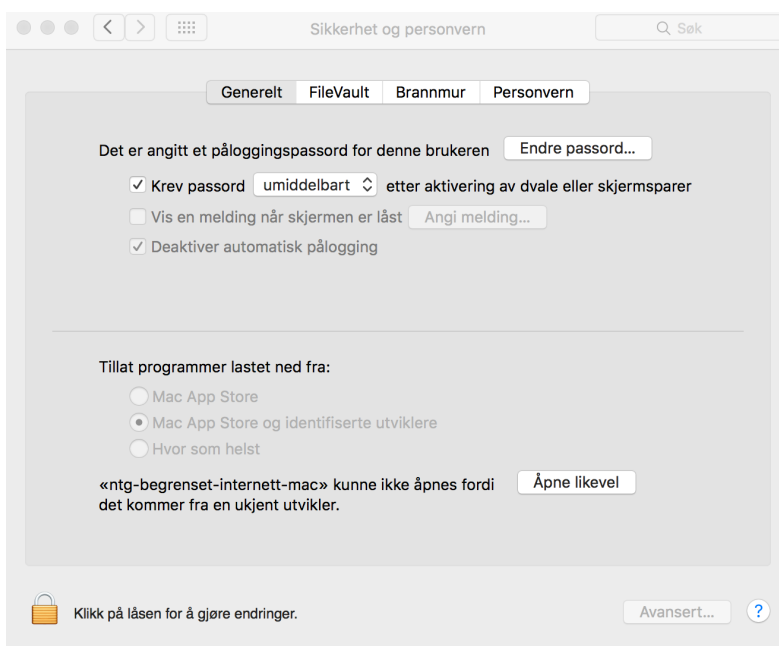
Sikkerhet og personvern

Søk

Generelt | FileVault | Brannmur | Personvern

Det er angitt et påloggingspassord for denne brukeren Endre passord...

Krev passord umiddelbart etter aktivering av dvale eller skjermsparer

Vis en melding når skjermen er låst Angi melding...

Deaktiver automatisk pålogging

Tillat programmer lastet ned fra:

Mac App Store

Mac App Store og identifiserte utviklere

Hvor som helst

«ntg-begrenset-internett-mac» kunne ikke åpnes fordi det kommer fra en ukjent utvikler. Åpne likevel

Klikk på låsen for å gjøre endringer.

Avansert...

?